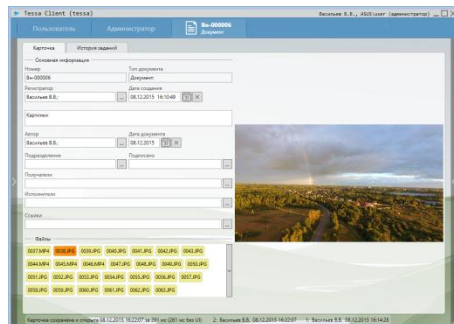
Tessa Client (tessa)

Васильев В.В., ASUS\user (администратор)

Пользователь

Администратор

Вх-000006
Документ

Карточка

История заданий

Основная информация

Номер
Вх-000006

Тип документа
Документ

Регистратор
Васильев В.В.;

Дата создания
08.12.2015 16:10:49

Карточка

Автор
Васильев В.В.;

Дата документа
08.12.2015

Подразделение

Подписано

Получатели

Исполнители

Ссылки

Файлы

0037.MP4 0038.JPG 0039.JPG 0040.JPG 0041.JPG 0042.JPG 0043.JPG

0044.MP4 0045.MP4 0046.MP4 0047.JPG 0048.JPG 0049.JPG 0050.JPG

0051.JPG 0052.JPG 0053.JPG 0054.JPG 0055.JPG 0056.JPG 0057.JPG

0058.JPG 0059.JPG 0060.JPG 0061.JPG 0062.JPG 0063.JPG

Карточка сохранена и открыта 16:22:07 за 291 мс (261 мс без UI)

2: Васильев В.В. 08.12.2015 16:22:07

1: Васильев В.В. 08.12.2015 16:14:28